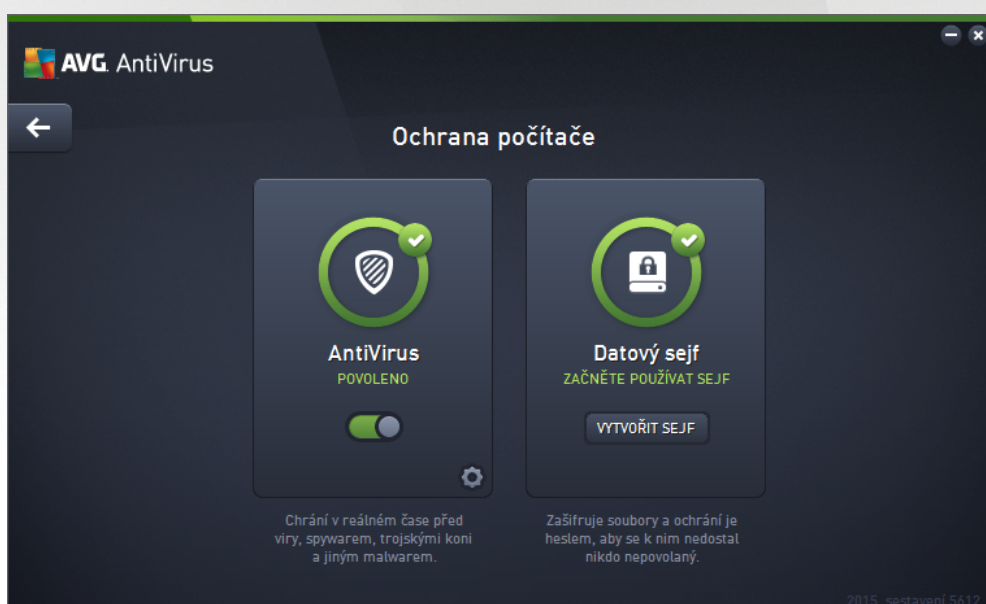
AVG. AntiVirus

Ochrana počítače

AntiVirus
POVOLENO

Datový sejf
ZAČNĚTE POUŽÍVAT SEJF
VYTVOŘIT SEJF

Chrání v reálném čase před viry, spywarem, trojskými koni a jiným malwarem.

Zašifruje soubory a ochrání je heslem, aby se k nim nedostal nikdo nepovolaný.

2015, sestavení 5612